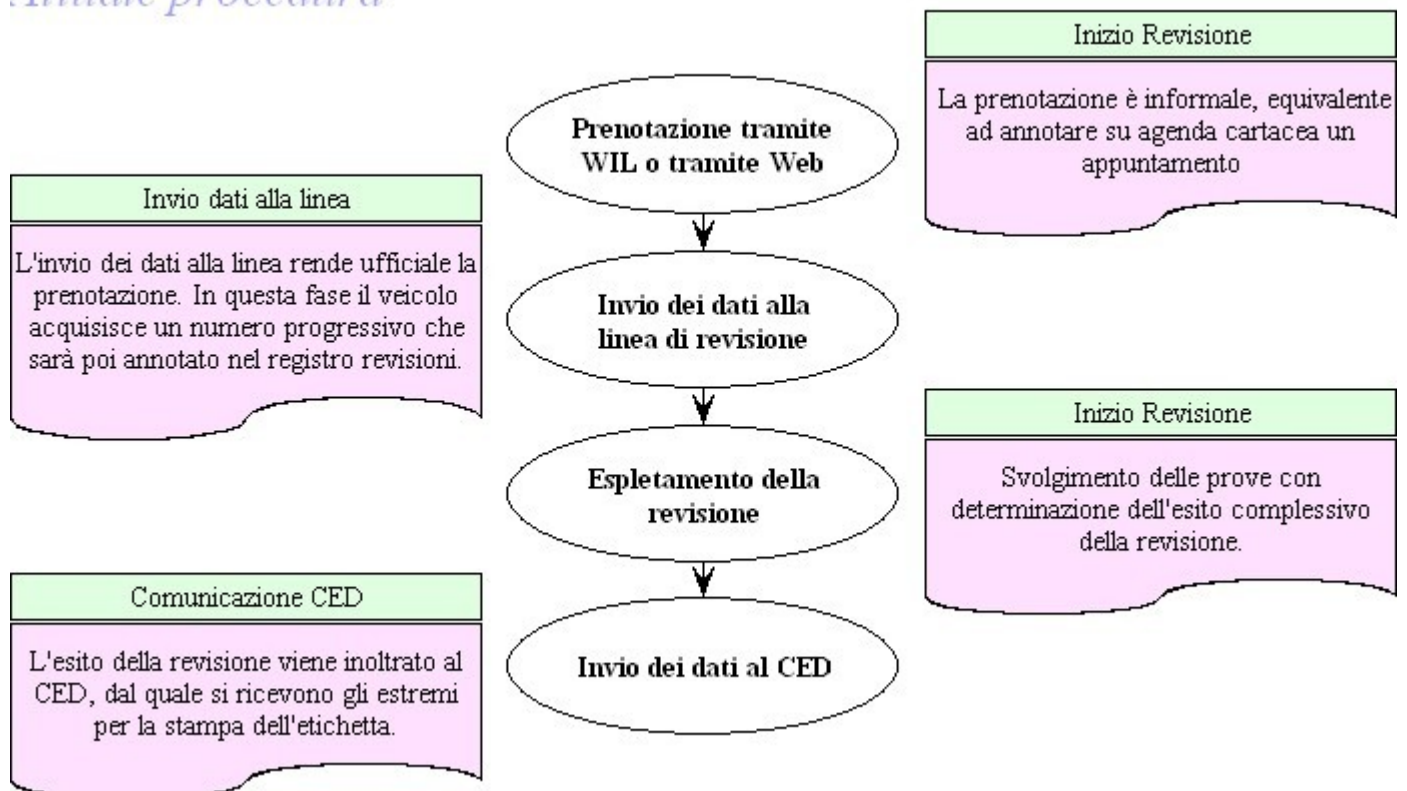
Attuale procedura

Inizio Revisione

La prenotazione è informale, equivalente ad annotare su agenda cartacea un appuntamento

Prenotazione tramite WIL o tramite Web

Invio dati alla linea

L'invio dei dati alla linea rende ufficiale la prenotazione. In questa fase il veicolo acquisisce un numero progressivo che sarà poi annotato nel registro revisioni.

Invio dei dati alla linea di revisione

Inizio Revisione

Svolgimento delle prove con determinazione dell'esito complessivo della revisione.

Espletamento della revisione

Comunicazione CED

L'esito della revisione viene inoltrato al CED, dal quale si ricevono gli estremi per la stampa dell'etichetta.

Invio dei dati al CED